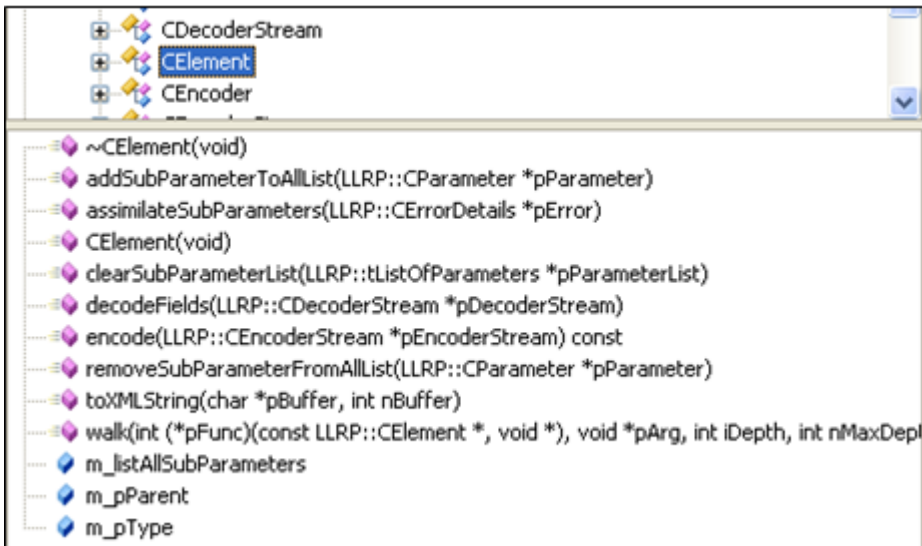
CDecoderStream
CElement
CEncoder

~CElement(void)
addSubParameterToAllList(LLRP::CParameter *pParameter)
assimilateSubParameters(LLRP::CErrorDetails *pError)
CElement(void)
clearSubParameterList(LLRP::tListOfParameters *pParameterList)
decodeFields(LLRP::CDecoderStream *pDecoderStream)
encode(LLRP::CEncoderStream *pEncoderStream) const
removeSubParameterFromAllList(LLRP::CParameter *pParameter)
toXMLString(char *pBuffer, int nBuffer)
walk(int (*pFunc)(const LLRP::CElement *, void *), void *pArg, int iDepth, int nMaxDep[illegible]
m_listAllSubParameters
m_pParent
m_pType